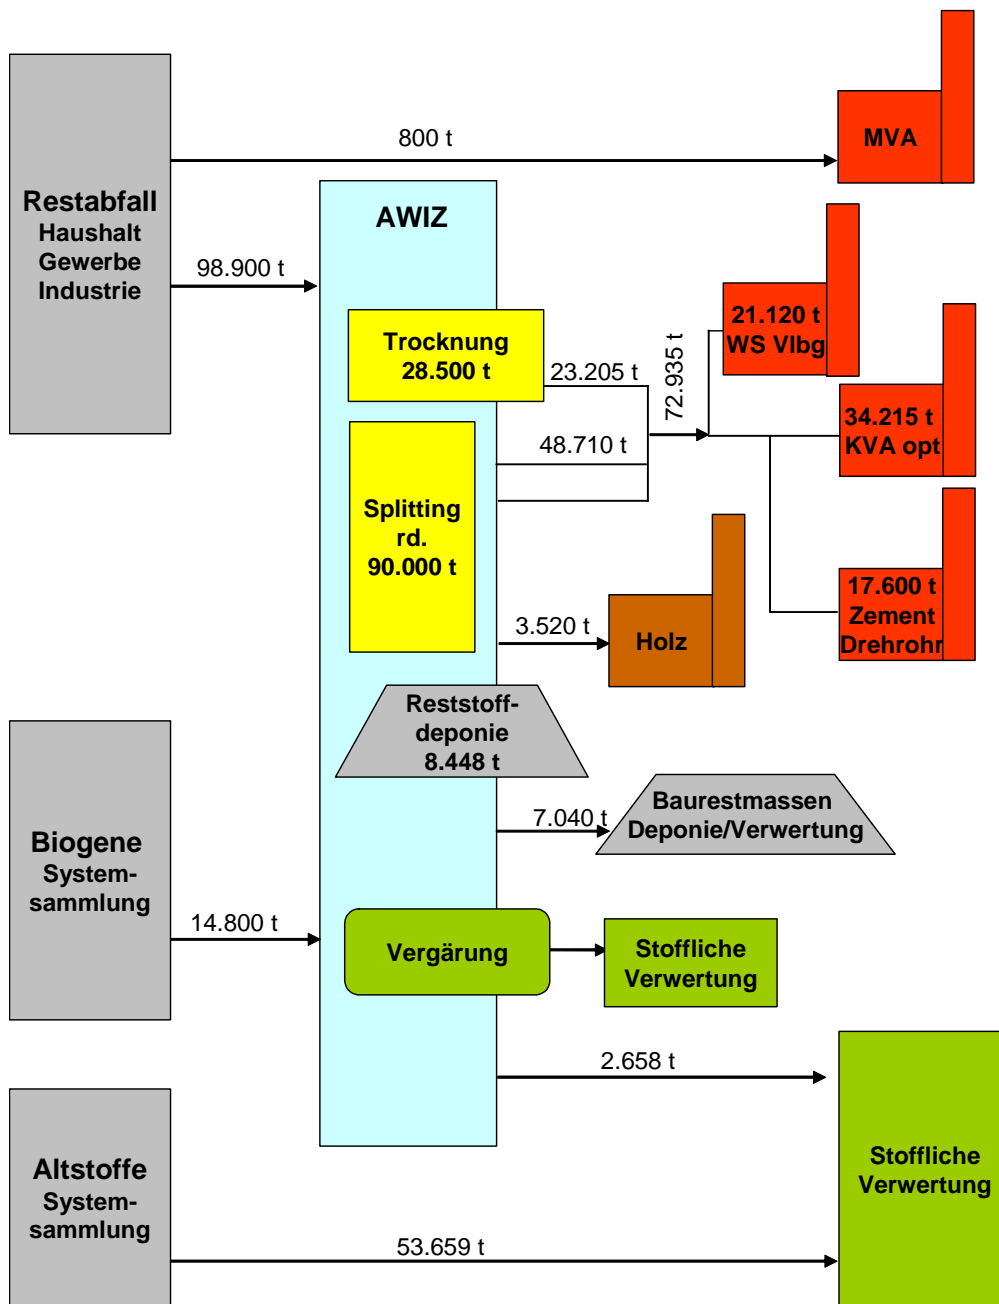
Restabfall
Haushalt
Gewerbe
Industrie

800 t

MVA

AWIZ

98.900 t

Trocknung
28.500 t

23.205 t

72.935 t

21.120 t
WS Vlbg

48.710 t

34.215 t
KVA opt

Splitting
rd.
90.000 t

17.600 t
Zement
Drehrohr

3.520 t

Holz

Reststoffdeponie
8.448 t

7.040 t

Baurestmassen
Deponie/Verwertung

Biogene
Systemsammlung

14.800 t

Vergärung

Stoffliche
Verwertung

2.658 t

Altstoffe
Systemsammlung

Stoffliche
Verwertung

53.659 t